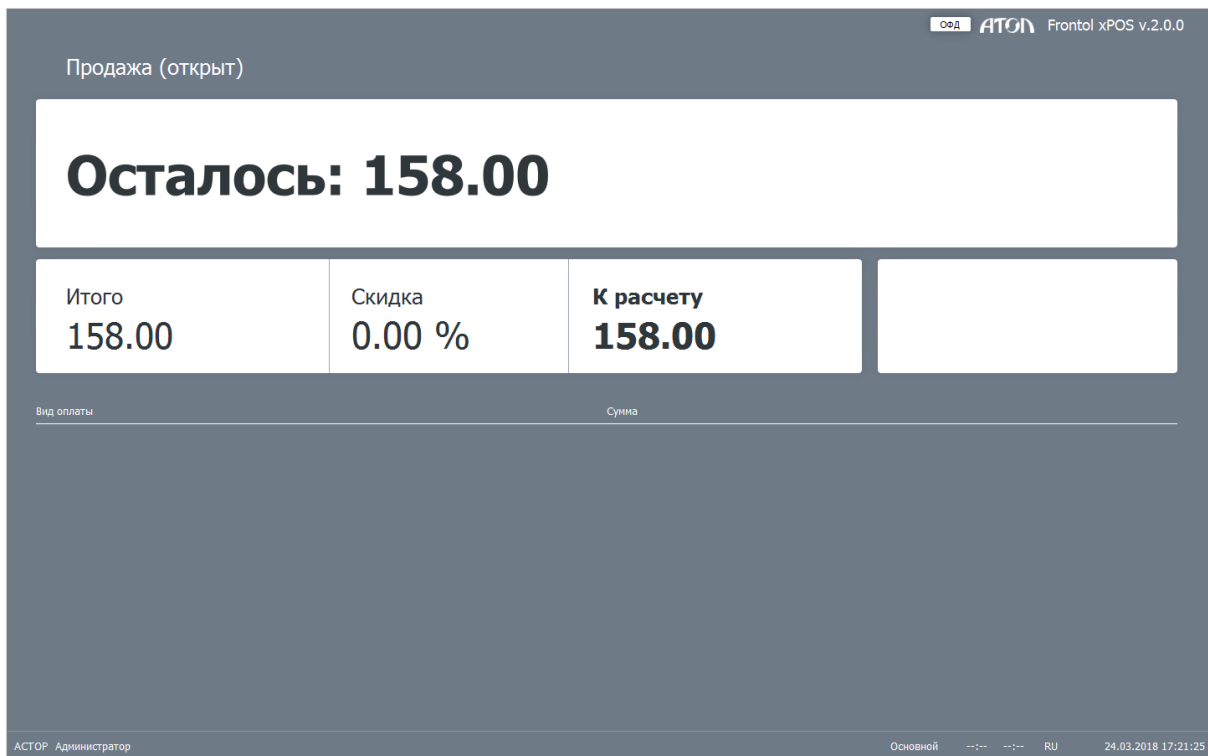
ОФД АТОЛ Frontol xPOS v.2.0.0

Продажа (открыт)

Осталось: 158.00

| Итого | Скидка | К расчету |
|---|---|---|
| 158.00 | 0.00 % | 158.00 |

Вид оплаты Сумма

АСТОР Администратор Основной --:-- --:-- RU 24.03.2018 17:21:25